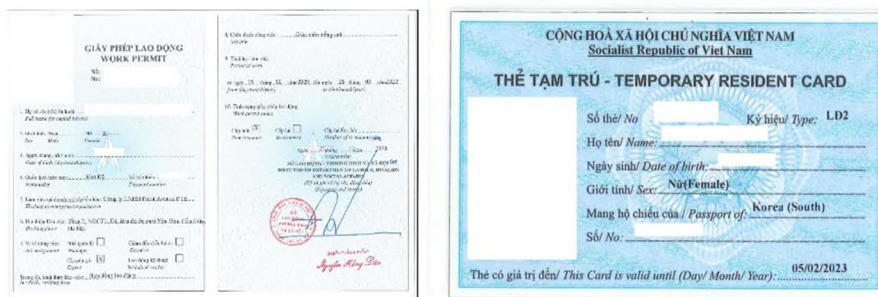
GIẤY PHÉP LAO ĐỘNG
WORK PERMIT
Số:
No:

1. Họ và tên (chữ in hoa):
Full name (in capital letters)

2. Giới tính: Nam Nữ
Sex Male Female

3. Ngày, tháng, năm sinh:
Date of birth

4. Quốc tịch hiện nay: Hàn Quốc
Nationality

5. Làm việc tại doanh nghiệp/tổ chức: Công ty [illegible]
Working for enterprise/organization

6. Địa điểm làm việc: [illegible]
Working place

7. Vị trí công việc: Nhà quản lý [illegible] Giám đốc điều hành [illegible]
Job assignment Manager Executive
Chuyên gia Lao động kỹ thuật
Expert Technical worker

8. Chức danh công việc:
Job title

9. Thời hạn làm việc:
Period of work
từ ngày .... tháng .... năm 2020 đến ngày .... tháng .... năm 2022
from (day/month/year) to (day/month/year)

10. Tình trạng giấy phép lao động:
Work permit status
Cấp mới [X] Cấp lại Cấp lại lần thứ
New issuance Reissuance Number of re-issuance

Nguyễn Hồng Sơn

CỘNG HOÀ XÃ HỘI CHỦ NGHĨA VIỆT NAM
Socialist Republic of Viet Nam
THẺ TẠM TRÚ - TEMPORARY RESIDENT CARD
Số thẻ/ No Ký hiệu/ Type: LD2
Họ tên/ Name:
Ngày sinh/ Date of birth:
Giới tính/ Sex: Nữ(Female)
Mang hộ chiếu của / Passport of: Korea (South)
Số/ No:
Thẻ có giá trị đến/ This Card is valid until (Day/ Month/ Year): 05/02/2023